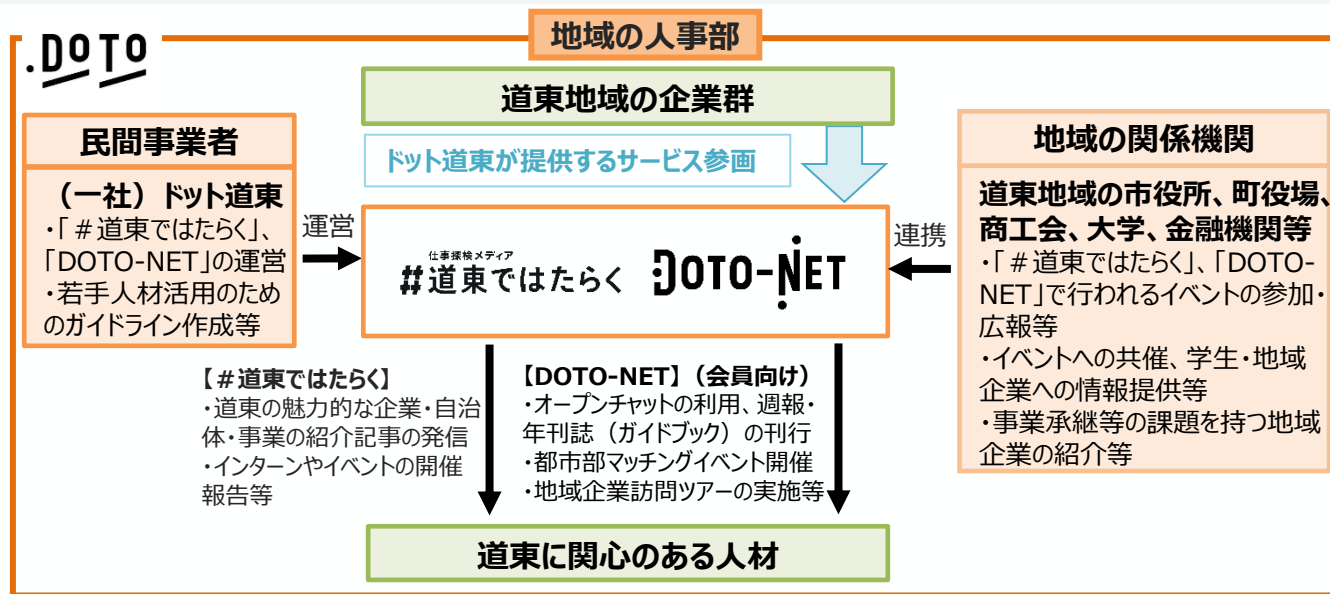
.DOTO

地域の人事部

道東地域の企業群

ドット道東が提供するサービス参画

民間事業者

（一社）ドット道東
・「＃道東ではたらく」、「DOTO-NET」の運営
・若手人材活用のためのガイドライン作成等

運営

仕事探検メディア
#道東ではたらく

DOTO-NET

連携

地域の関係機関

道東地域の市役所、町役場、商工会、大学、金融機関等
・「＃道東ではたらく」、「DOTO-NET」で行われるイベントの参加・広報等
・イベントへの共催、学生・地域企業への情報提供等
・事業承継等の課題を持つ地域企業の紹介等

【＃道東ではたらく】
・道東の魅力的な企業・自治体・事業の紹介記事の発信
・インターンやイベントの開催報告等

【DOTO-NET】（会員向け）
・オープンチャットの利用、週報・年刊誌（ガイドブック）の刊行
・都市部マッチングイベント開催
・地域企業訪問ツアーの実施等

道東に関心のある人材